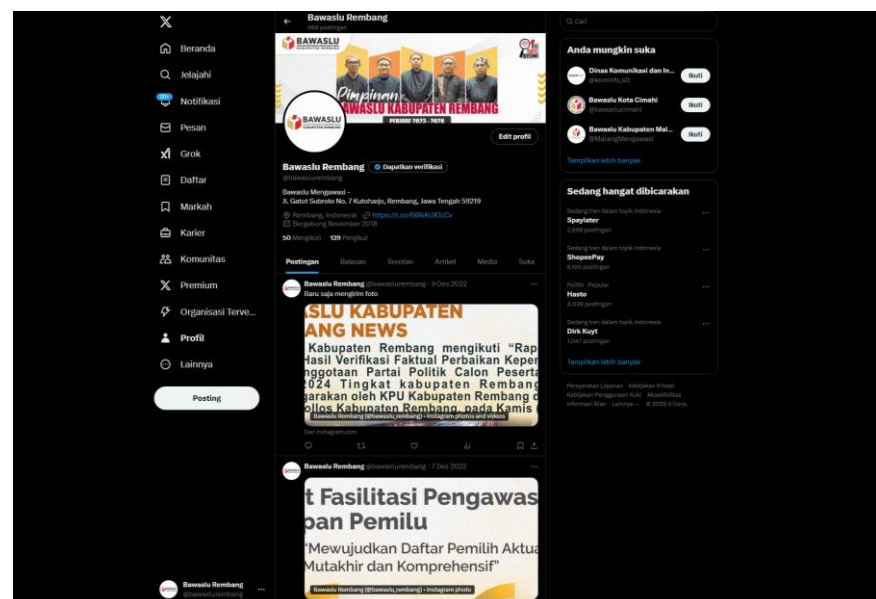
X
Beranda
Jelajahi
20+ Notifikasi
Pesan
Grok
Daftar
Markah
Karier
Komunitas
Premium
Organisasi Terve...
Profil
Lainnya
Posting

Bawaslu Rembang
@bawaslurembang

Bawaslu Rembang
868 postingan

BAWASLU
Pimpinan BAWASLU KABUPATEN REMBANG
PERIODE 2023 - 2028

Edit profil

Bawaslu Rembang Dapatkan verifikasi
@bawaslurembang

Bawaslu Mengawasi –
Jl. Gatot Subroto No. 7 Kutoharjo, Rembang, Jawa Tengah 59219

Rembang, Indonesia https://t.co/6BNAUX7cCv
Bergabung November 2018

50 Mengikuti 139 Pengikut

Postingan Balasan Sorotan Artikel Media Suka

Bawaslu Rembang @bawaslurembang · 9 Des 2022
Baru saja mengirim foto
SLU KABUPATEN
ANG NEWS
Kabupaten Rembang mengikuti "Rap
Hasil Verifikasi Faktual Perbaikan Keper
nggotaan Partai Politik Calon Peserta
2024 Tingkat kabupaten Rembang
garakan oleh KPU Kabupaten Rembang d
ollos Kabupaten Rembang pada Kamis
Bawaslu Rembang (@bawaslu_rembang) • Instagram photos and videos
Dari instagram.com

Bawaslu Rembang @bawaslurembang · 7 Des 2022
t Fasilitasi Pengawas
pan Pemilu
"Mewujudkan Daftar Pemilih Aktua
Mutakhir dan Komprehensif"
Bawaslu Rembang (@bawaslu_rembang) • Instagram photo

Cari

Anda mungkin suka
Dinas Komunikasi dan In... @kominfo_kbt Ikuti
Bawaslu Kota Cimahi @bawaslucimahi Ikuti
Bawaslu Kabupaten Mal... @MalangMengawasi Ikuti
Tampilkan lebih banyak

Sedang hangat dibicarakan
Sedang tren dalam topik Indonesia
Spaylater
2.698 postingan
Sedang tren dalam topik Indonesia
ShopeePay
6.195 postingan
Politik · Populer
Hasto
4.039 postingan
Sedang tren dalam topik Indonesia
Dirk Kuyt
1.047 postingan
Tampilkan lebih banyak

Persyaratan Layanan Kebijakan Privasi Kebijakan Penggunaan Kuki Aksesibilitas Informasi iklan Lainnya ··· © 2025 X Corp.